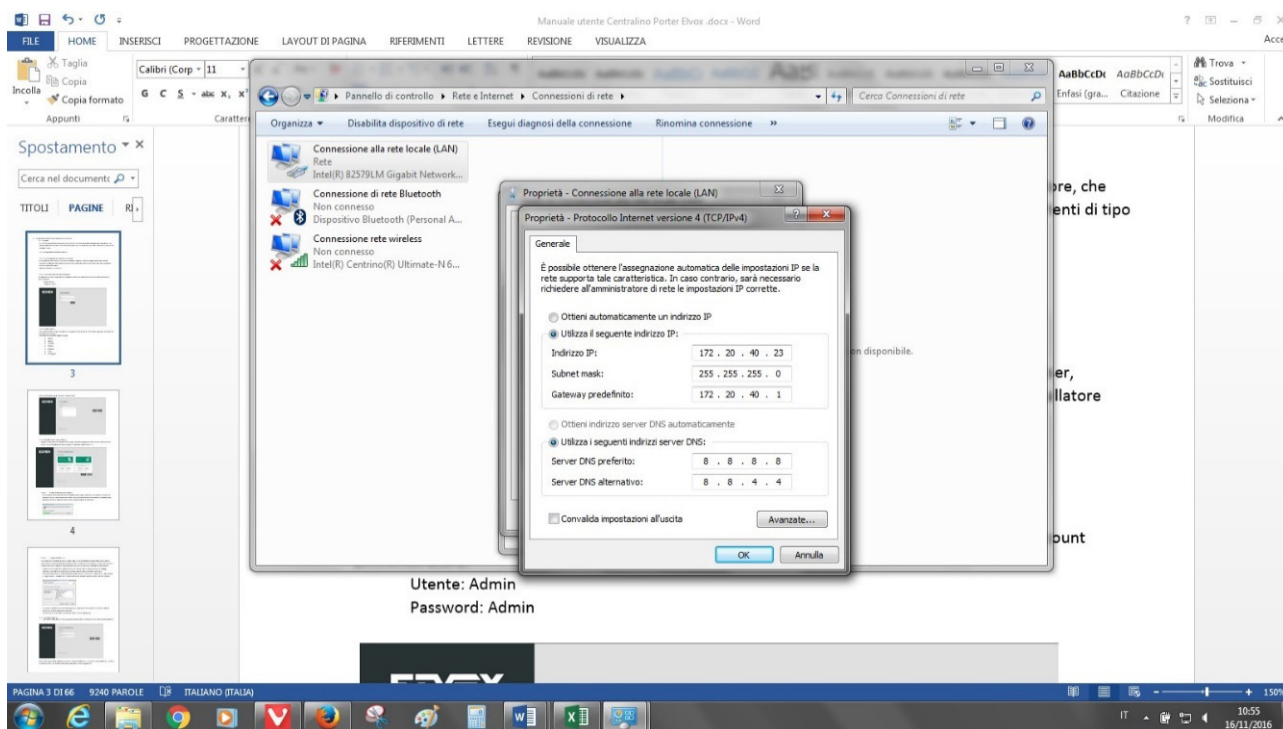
Manuale utente Centralino Porter Elvox .docx - Word

FILE HOME INSERISCI PROGETTAZIONE LAYOUT DI PAGINA RIFERIMENTI LETTERE REVISIONE VISUALIZZA

Taglia
Copia
Incolla
Copia formato
Appunti
Calibri (Corp 11
Caratter

AaBbCcDc AaBbCcDc
Enfasi (gra... Citazione
Trova
Sostituisci
Seleziona
Modifica

Spostamento
Cerca nel documento
TITOLI PAGINE R

3
4

Pannello di controllo ▸ Rete e Internet ▸ Connessioni di rete ▸
Cerca Connessioni di rete
Organizza ▾ Disabilita dispositivo di rete Esegui diagnosi della connessione Rinomina connessione »

Connessione alla rete locale (LAN)
Rete
Intel(R) 82579LM Gigabit Network...
Connessione di rete Bluetooth
Non connesso
Dispositivo Bluetooth (Personal A...
Connessione rete wireless
Non connesso
Intel(R) Centrino(R) Ultimate-N 6...

Proprietà - Connessione alla rete locale (LAN)

Proprietà - Protocollo Internet versione 4 (TCP/IPv4)
Generale
È possibile ottenere l'assegnazione automatica delle impostazioni IP se la rete supporta tale caratteristica. In caso contrario, sarà necessario richiedere all'amministratore di rete le impostazioni IP corrette.
Ottieni automaticamente un indirizzo IP
Utilizza il seguente indirizzo IP:
Indirizzo IP: 172 . 20 . 40 . 23
Subnet mask: 255 . 255 . 255 . 0
Gateway predefinito: 172 . 20 . 40 . 1
Ottieni indirizzo server DNS automaticamente
Utilizza i seguenti indirizzi server DNS:
Server DNS preferito: 8 . 8 . 8 . 8
Server DNS alternativo: 8 . 8 . 4 . 4
Convalida impostazioni all'uscita
Avanzate...
OK Annulla

n disponibile.

ore, che
enti di tipo
er,
llatore
ount

Utente: Admin
Password: Admin

PAGINA 3 DI 66 9240 PAROLE ITALIANO (ITALIA)
150%
IT 10:55 16/11/2016